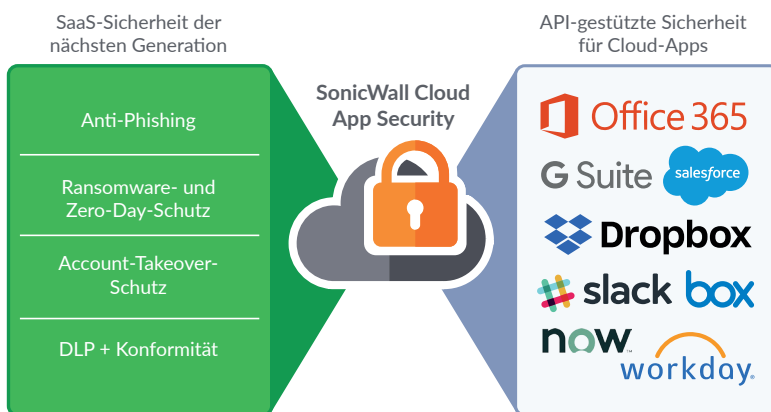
SaaS-Sicherheit der nächsten Generation

Anti-Phishing

Ransomware- und Zero-Day-Schutz

Account-Takeover-Schutz

DLP + Konformität

SonicWall Cloud App Security

API-gestützte Sicherheit für Cloud-Apps

Office 365

G Suite

salesforce

Dropbox

slack

box

now

workday.